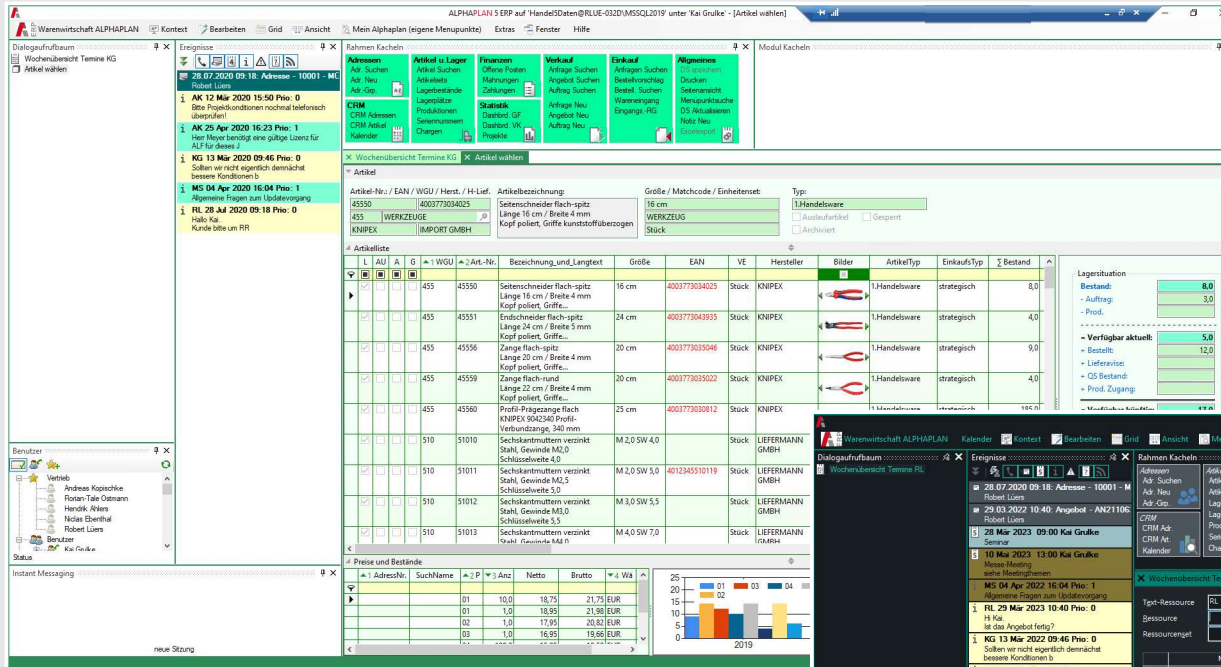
ALPHAPLAN 5 ERP auf 'Handel5Daten@RLUE-032D\MSSQL2019' unter 'Kai Grulke' - [Artikel wählen]

Warenwirtschaft ALPHAPLAN Kontext Bearbeiten Grid Ansicht Mein Alphaplan (eigene Menupunkte) Extras Fenster Hilfe

Dialogaufrufbaum
Wochenübersicht Termine KG
Artikel wählen

Ereignisse
28.07.2020 09:18: Adresse - 10001 - Mö
Robert Lüers
AK 12 Mär 2020 15:50 Prio: 0
Bitte Projektkonditionen nochmal telefonisch überprüfen!
AK 25 Apr 2020 16:23 Prio: 1
Herr Meyer benötigt eine gültige Lizenz für ALF für dieses J
KG 13 Mär 2020 09:46 Prio: 0
Sollten wir nicht eigentlich demnächst bessere Konditionen b
MS 04 Apr 2020 16:04 Prio: 1
Allgemeine Fragen zum Updatevorgang
RL 28 Jul 2020 09:18 Prio: 0
Hallo Kai,
Kunde bitte um RR

Rahmen Kacheln
Adressen
Adr. Suchen
Adr. Neu
Adr.-Grp.
Artikel u. Lager
Artikel Suchen
Artikelsets
Lagerbestände
Lagerplätze
Produktionen
Seriennummern
Chargen
Finanzen
Offene Posten
Mahnungen
Zahlungen
Verkauf
Anfrage Suchen
Angebot Suchen
Auftrag Suchen
Anfrage Neu
Angebot Neu
Auftrag Neu
Einkauf
Anfragen Suchen
Bestellvorschlag
Bestell. Suchen
Wareneingang
Eingangs.-RG
Allgemeines
DS speichern
Drucken
Seitenansicht
Menupunktsuche
DS Aktualisieren
Notiz Neu
Excelexport
CRM
CRM Adressen
CRM Artikel
Kalender
Statistik
Dashbrd. GF
Dashbrd. VK
Projekte

Modul Kacheln

Wochenübersicht Termine KG | Artikel wählen

Artikel
Artikel-Nr. / EAN / WGU / Herst. / H-Lief.
55550 | 4003773034025
455 | WERKZEUGE
KNIPEX | IMPORT GMBH
Artikelbezeichnung:
Seitenschneider flach-spitz
Länge 16 cm / Breite 4 mm
Kopf poliert, Griffe kunststoffüberzogen
Größe / Matchcode / Einheitenset:
16 cm
WERKZEUG
Stück
Typ:
1.Handelsware
Auslaufartikel
Gesperrt
Archiviert

Artikelliste
| L | AU | A | G | 1 WGU | 2 Art.-Nr. | Bezeichnung_und_Langtext | Größe | EAN | VE | Hersteller | Bilder | ArtikelTyp | EinkaufsTyp | ∑ Bestand |
|---|---|---|---|---|---|---|---|---|---|---|---|---|---|---|
| | | | | 455 | 45550 | Seitenschneider flach-spitz Länge 16 cm / Breite 4 mm Kopf poliert, Griffe... | 16 cm | 4003773034025 | Stück | KNIPEX | | 1.Handelsware | strategisch | 8,0 |
| | | | | 455 | 45551 | Endschneider flach-spitz Länge 24 cm / Breite 5 mm Kopf poliert, Griffe... | 24 cm | 4003773043935 | Stück | KNIPEX | | 1.Handelsware | strategisch | 4,0 |
| | | | | 455 | 45556 | Zange flach-spitz Länge 20 cm / Breite 4 mm Kopf poliert, Griffe... | 20 cm | 4003773035046 | Stück | KNIPEX | | 1.Handelsware | strategisch | 9,0 |
| | | | | 455 | 45559 | Zange flach-rund Länge 22 cm / Breite 4 mm Kopf poliert, Griffe... | 20 cm | 4003773035022 | Stück | KNIPEX | | 1.Handelsware | strategisch | 6,0 |
| | | | | 455 | 45560 | Profil-Prägezange flach KNIPEX 9042340 Profil-Verbundzange, 340 mm | 25 cm | 4003773030812 | Stück | KNIPEX | | 1.Handelsware | strategisch | 185,0 |
| | | | | 510 | 51010 | Sechskantmuttern verzinkt Stahl, Gewinde M2,0 Schlüsselweite 4,0 | M 2,0 SW 4,0 | | Stück | LIEFERMANN GMBH | | | | |
| | | | | 510 | 51011 | Sechskantmuttern verzinkt Stahl, Gewinde M2,5 Schlüsselweite 5,0 | M 2,0 SW 5,0 | 4012345510119 | Stück | LIEFERMANN GMBH | | | | |
| | | | | 510 | 51012 | Sechskantmuttern verzinkt Stahl, Gewinde M3,0 Schlüsselweite 5,5 | M 3,0 SW 5,5 | | Stück | LIEFERMANN GMBH | | | | |
| | | | | 510 | 51013 | Sechskantmuttern verzinkt Stahl, Gewinde M4,0 | M 4,0 SW 7,0 | | Stück | LIEFERMANN GMBH | | | | |

Lagersituation
Bestand: 8,0
- Auftrag: 3,0
- Prod.
= Verfügbar aktuell: 5,0
+ Bestellt: 12,0
+ Lieferavise:
+ QS Bestand:
+ Prod. Zugang:
= Verfügbar künftig: 17,0

Benutzer
Vertrieb
Andreas Kopischke
Florian-Tale Ostmann
Hendrik Ahlers
Niclas Ebenthal
Robert Lüers
Benutzer
Kai Grulke
Status

Instant Messaging
neue Sitzung

Preise und Bestände
| 1 AdressNr. | SuchName | 2 P | 3 Anz | Netto | Brutto | 4 Wä |
|---|---|---|---|---|---|---|
| | | 01 | 10,0 | 18,75 | 21,75 | EUR |
| | | 01 | 1,0 | 18,95 | 21,98 | EUR |
| | | 02 | 1,0 | 17,95 | 20,82 | EUR |
| | | 03 | 1,0 | 16,95 | 19,66 | EUR |

25 20 15 10 5 0
01 02 03 04
2019

Warenwirtschaft ALPHAPLAN Kalender Kontext Bearbeiten Grid Ansicht Me
Dialogaufrufbaum
Wochenübersicht Termine RL
Ereignisse
28.07.2020 09:18: Adresse - 10001 - M
Robert Lüers
29.03.2022 10:40: Angebot - AN21106
Robert Lüers
28 Mär 2023 09:00 Kai Grulke
Seminar
10 Mai 2023 13:00 Kai Grulke
Messe-Meeting
sehe Meetingthemen
MS 04 Apr 2022 16:04 Prio: 1
Allgemeine Fragen zum Updatevorgang
RL 29 Mär 2023 10:40 Prio: 0
Hi Kai,
Ist das Angebot fertig?
KG 13 Mär 2022 09:46 Prio: 0
Sollten wir nicht eigentlich demnächst bessere Konditionen b
Rahmen Kacheln
Adressen
Adr. Suchen
Adr. Neu
Adr.-Grp.
CRM
CRM Adr.
CRM Art.
Kalender
Wochenübersicht Te
Text-Ressource RL
Ressource
Ressourcenset